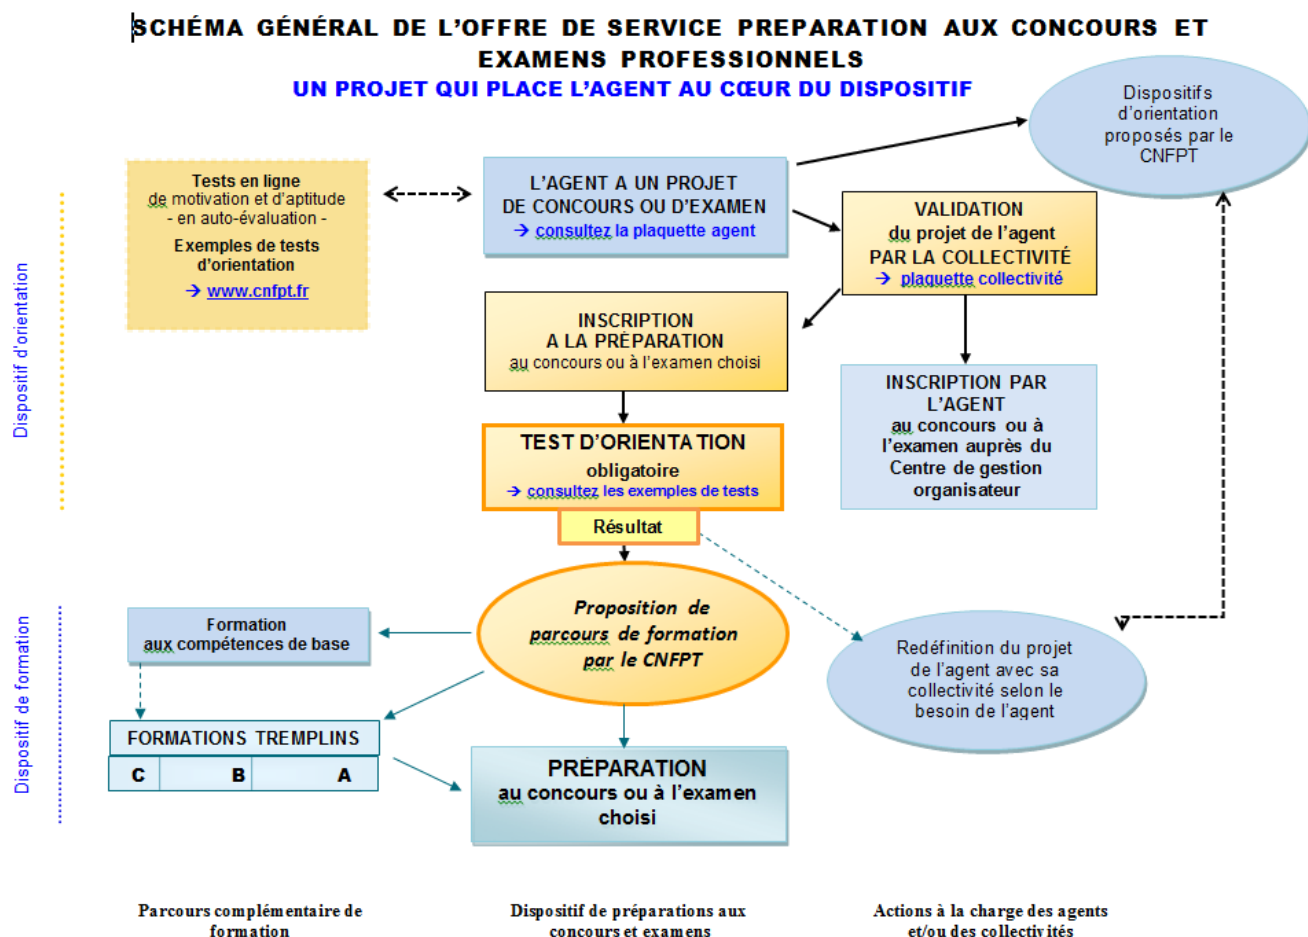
SCHÉMA GÉNÉRAL DE L'OFFRE DE SERVICE PREPARATION AUX CONCOURS ET EXAMENS PROFESSIONNELS

UN PROJET QUI PLACE L'AGENT AU CŒUR DU DISPOSITIF

Dispositifs d'orientation proposés par le CNFPT

Tests en ligne de motivation et d'aptitude - en auto-évaluation -

Exemples de tests d'orientation

→ www.cnfpt.fr

L'AGENT A UN PROJET DE CONCOURS OU D'EXAMEN

→ consultez la plaquette agent

VALIDATION du projet de l'agent PAR LA COLLECTIVITÉ

→ plaquette collectivité

Dispositif d'orientation

INSCRIPTION A LA PRÉPARATION au concours ou à l'examen choisi

INSCRIPTION PAR L'AGENT au concours ou à l'examen auprès du Centre de gestion organisateur

TEST D'ORIENTATION obligatoire

→ consultez les exemples de tests

Résultat

Dispositif de formation

Formation aux compétences de base

Proposition de parcours de formation par le CNFPT

Redéfinition du projet de l'agent avec sa collectivité selon le besoin de l'agent

FORMATIONS TREMPLINS

| C | B | A |
|---|---|---|

PRÉPARATION au concours ou à l'examen choisi

Parcours complémentaire de formation

Dispositif de préparations aux concours et examens

Actions à la charge des agents et/ou des collectivités